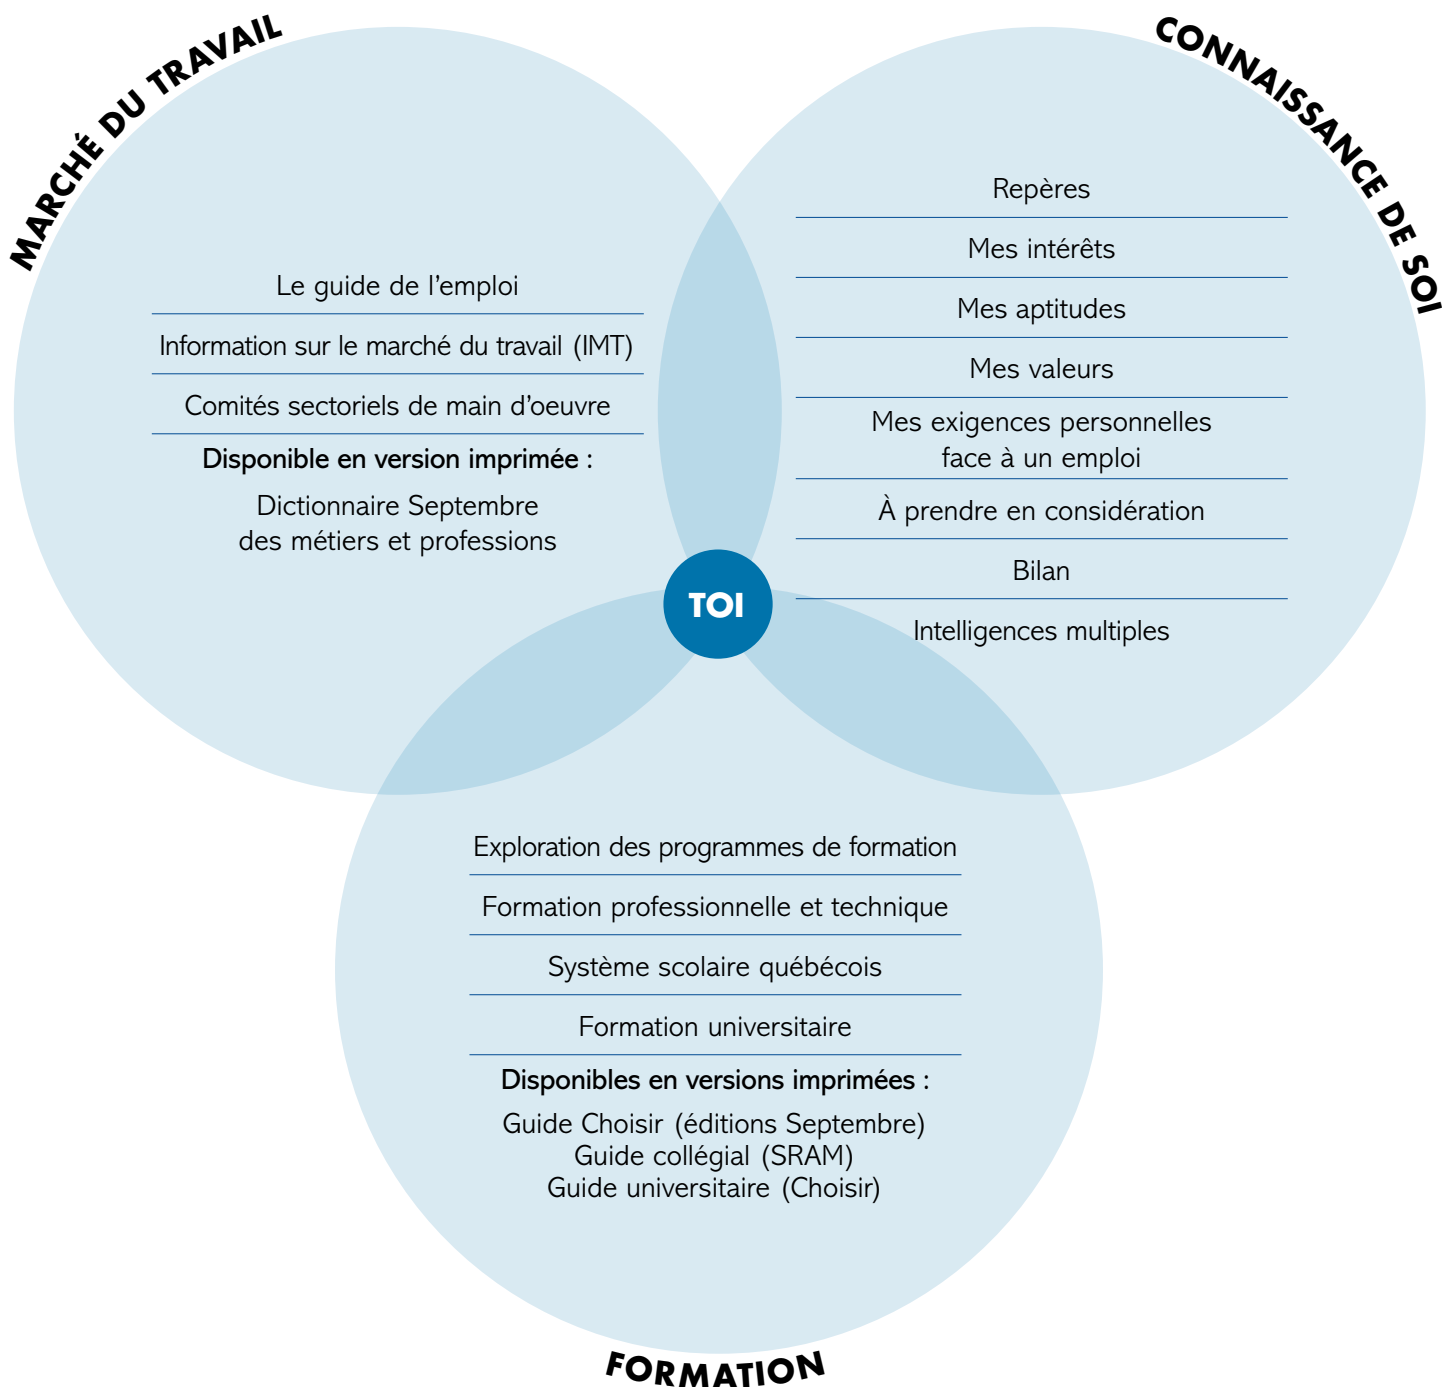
MARCHÉ DU TRAVAIL

Le guide de l'emploi

Information sur le marché du travail (IMT)

Comités sectoriels de main d'oeuvre

**Disponible en version imprimée :**

Dictionnaire Septembre des métiers et professions

CONNAISSANCE DE SOI

Repères

Mes intérêts

Mes aptitudes

Mes valeurs

Mes exigences personnelles face à un emploi

À prendre en considération

Bilan

Intelligences multiples

TOI

Exploration des programmes de formation

Formation professionnelle et technique

Système scolaire québécois

Formation universitaire

**Disponibles en versions imprimées :**

Guide Choisir (éditions Septembre)
Guide collégial (SRAM)
Guide universitaire (Choisir)

FORMATION